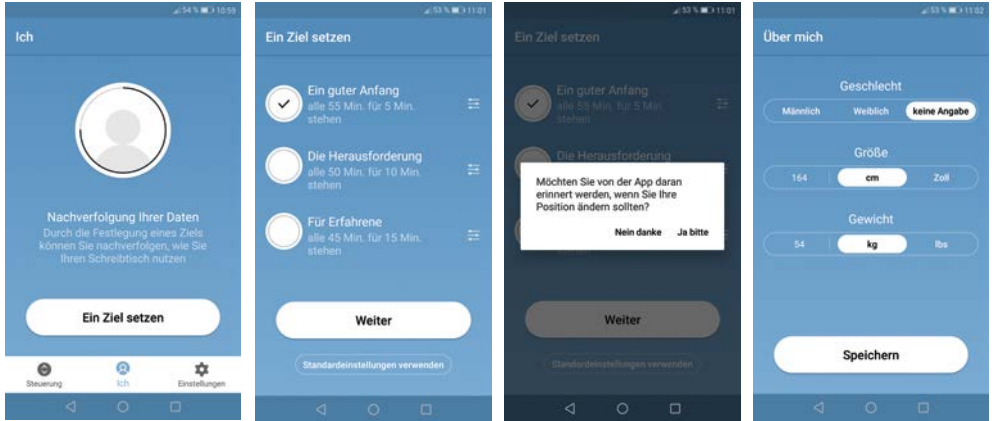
54 % 10:59

Ich

Nachverfolgung Ihrer Daten

Durch die Festlegung eines Ziels können Sie nachverfolgen, wie Sie Ihren Schreibtisch nutzen

Ein Ziel setzen

Steuerung Ich Einstellungen

53 % 11:01

Ein Ziel setzen

Ein guter Anfang
alle 55 Min. für 5 Min. stehen

Die Herausforderung
alle 50 Min. für 10 Min. stehen

Für Erfahrene
alle 45 Min. für 15 Min. stehen

Weiter

Standardeinstellungen verwenden

53 % 11:01

Ein Ziel setzen

Ein guter Anfang
alle 55 Min. für 5 Min. stehen

Die Herausforderung

Möchten Sie von der App daran erinnert werden, wenn Sie Ihre Position ändern sollten?

Nein danke Ja bitte

Weiter

Standardeinstellungen verwenden

53 % 11:02

Über mich

Geschlecht

Männlich Weiblich keine Angabe

Größe

164 cm Zoll

Gewicht

54 kg lbs

Speichern